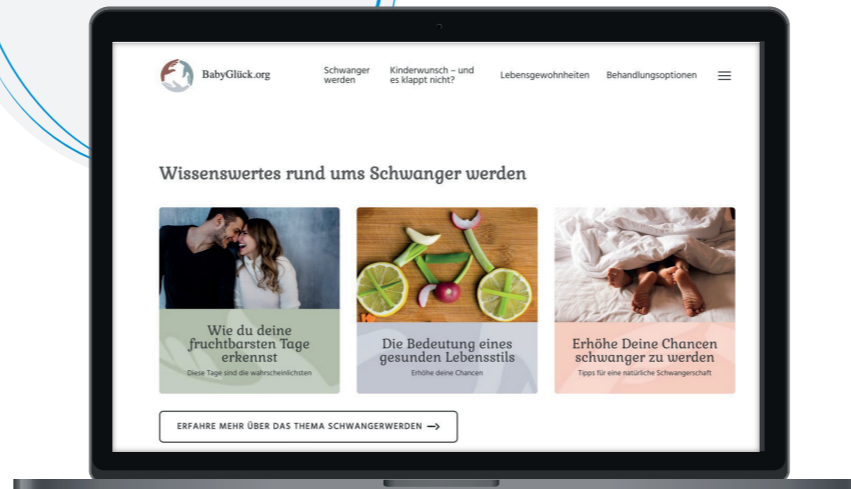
BabyGlück.org

Schwanger werden

Kinderwunsch – und es klappt nicht?

Lebensgewohnheiten

Behandlungsoptionen

Wissenswertes rund ums Schwanger werden

Wie du deine fruchtbarsten Tage erkennst

Diese Tage sind die wahrscheinlichsten

Die Bedeutung eines gesunden Lebensstils

Erhöhe deine Chancen

Erhöhe Deine Chancen schwanger zu werden

Tipps für eine natürliche Schwangerschaft

ERFAHRE MEHR ÜBER DAS THEMA SCHWANGERWERDEN